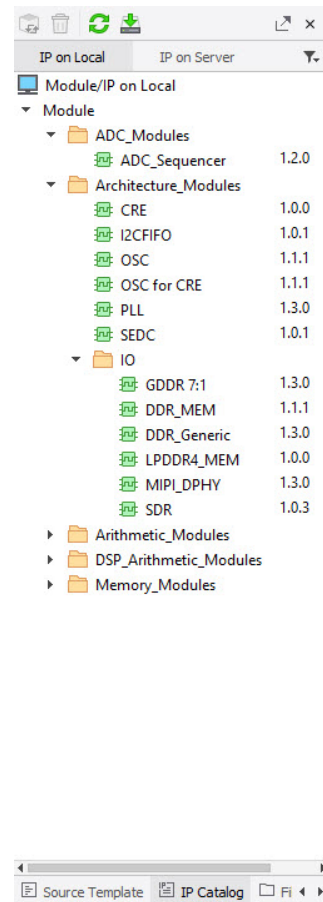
IP on Local
IP on Server

Module/IP on Local
Module
ADC_Modules
ADC_Sequencer 1.2.0
Architecture_Modules
CRE 1.0.0
I2CFIFO 1.0.1
OSC 1.1.1
OSC for CRE 1.1.1
PLL 1.3.0
SEDC 1.0.1
IO
GDDR 7:1 1.3.0
DDR_MEM 1.1.1
DDR_Generic 1.3.0
LPDDR4_MEM 1.0.0
MIPI_DPHY 1.3.0
SDR 1.0.3
Arithmetic_Modules
DSP_Arithmetic_Modules
Memory_Modules

Source Template
IP Catalog
Fi